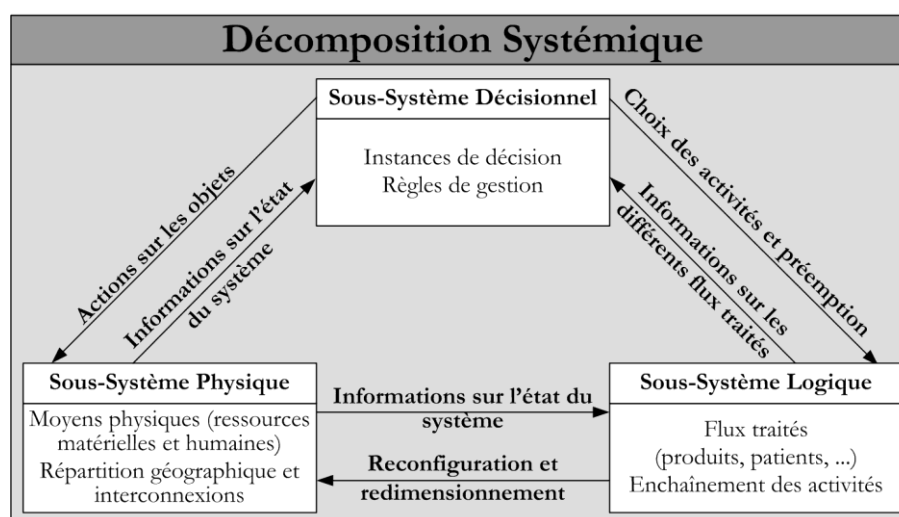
Décomposition Systémique

Sous-Système Décisionnel

Instances de décision
Règles de gestion

Actions sur les objets

Informations sur l'état du système

Choix des activités et préemption

Informations sur les différents flux traités

Sous-Système Physique

Moyens physiques (ressources matérielles et humaines)
Répartition géographique et interconnexions

Informations sur l'état du système

Reconfiguration et redimensionnement

Sous-Système Logique

Flux traités
(produits, patients, ...)
Enchaînement des activités